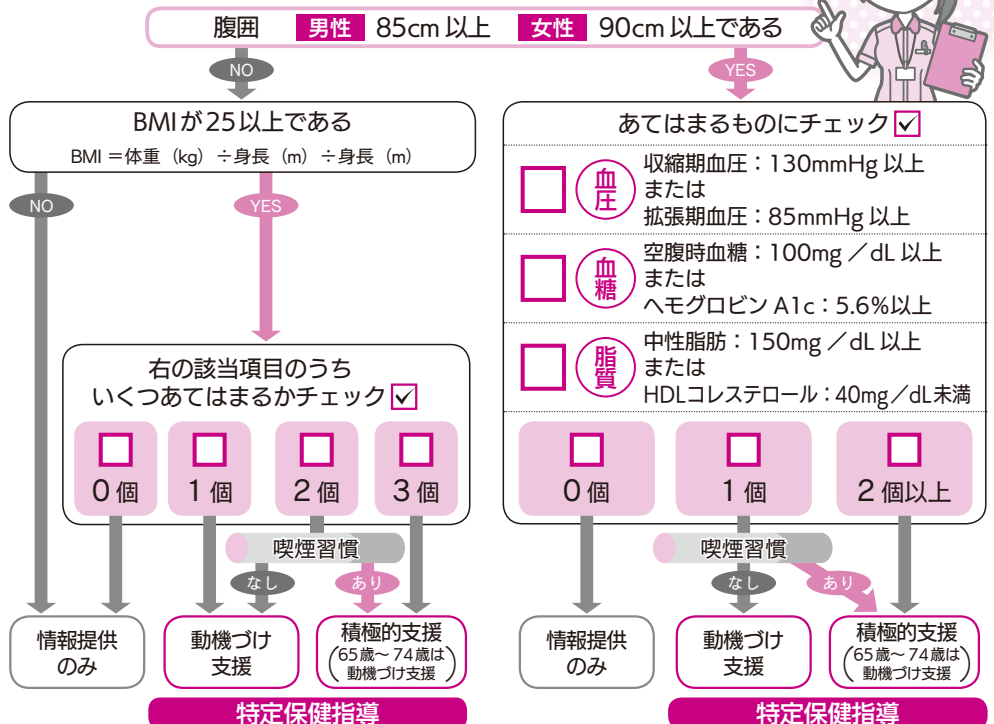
腹囲 男性 85cm 以上 女性 90cm 以上である

NO

YES

BMI が 25 以上である

BMI ＝体重（kg）÷身長（m）÷身長（m）

NO

YES

右の該当項目のうち
いくつあてはまるかチェック ☑

☐ 0 個
☐ 1 個
☐ 2 個
☐ 3 個

喫煙習慣

なし

あり

情報提供のみ

動機づけ支援

積極的支援
（65 歳～ 74 歳は動機づけ支援）

特定保健指導

あてはまるものにチェック ☑

☐ 血圧 収縮期血圧：130mmHg 以上
または
拡張期血圧：85mmHg 以上

☐ 血糖 空腹時血糖：100mg ／ dL 以上
または
ヘモグロビン A1c：5.6%以上

☐ 脂質 中性脂肪：150mg ／ dL 以上
または
HDLコレステロール：40mg ／ dL 未満

☐ 0 個
☐ 1 個
☐ 2 個以上

喫煙習慣

なし

あり

情報提供のみ

動機づけ支援

積極的支援
（65 歳～ 74 歳は動機づけ支援）

特定保健指導